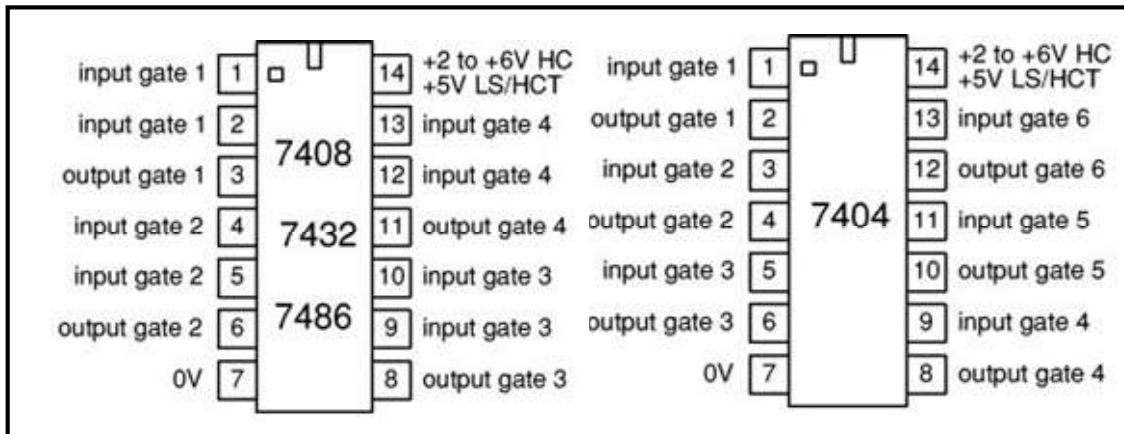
input gate 1 1
input gate 1 2
output gate 1 3
input gate 2 4
input gate 2 5
output gate 2 6
0V 7

7408
7432
7486

14 +2 to +6V HC +5V LS/HCT
13 input gate 4
12 input gate 4
11 output gate 4
10 input gate 3
9 input gate 3
8 output gate 3

input gate 1 1
output gate 1 2
input gate 2 3
output gate 2 4
input gate 3 5
output gate 3 6
0V 7

7404

14 +2 to +6V HC +5V LS/HCT
13 input gate 6
12 output gate 6
11 input gate 5
10 output gate 5
9 input gate 4
8 output gate 4